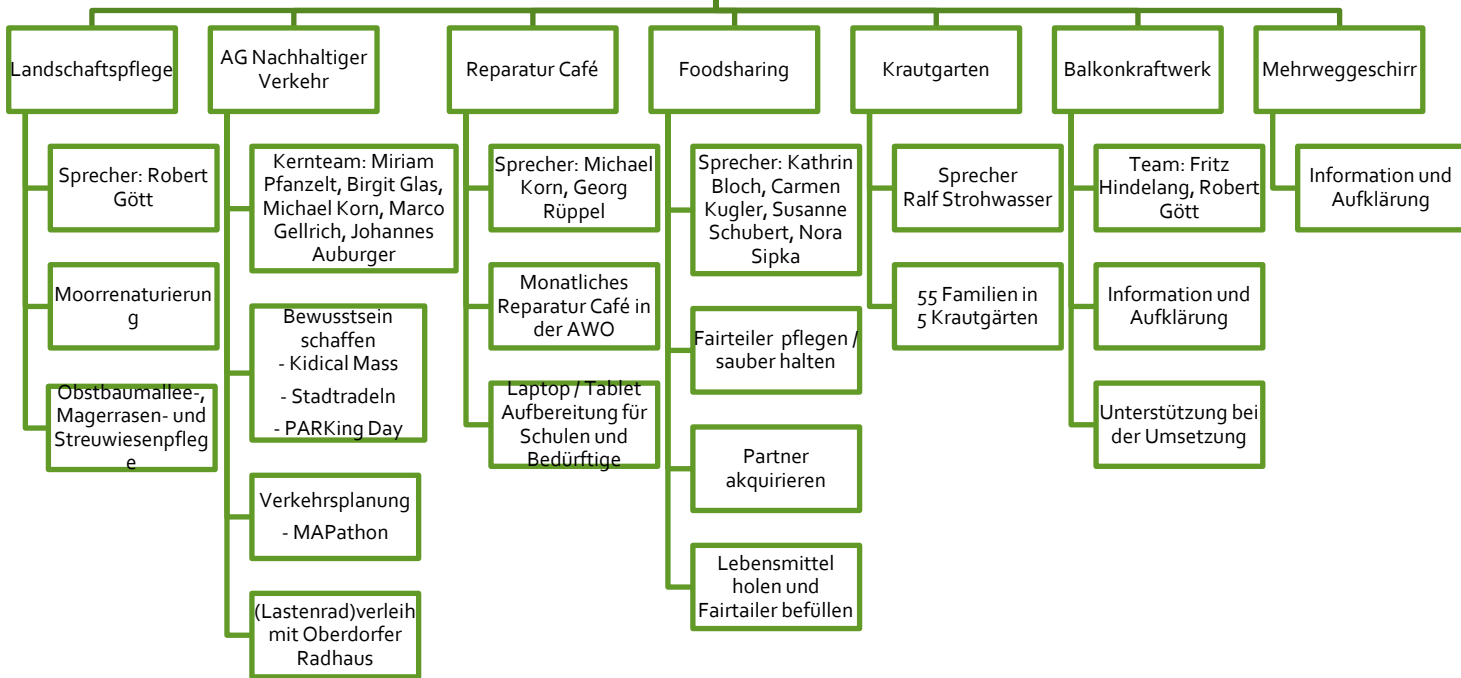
Landschaftspflege

Sprecher: Robert Gött

Moorrenaturierung

Obstbaumallee-, Magerrasen- und Streuwiesenpflege

AG Nachhaltiger Verkehr

Kernteam: Miriam Pfanzelt, Birgit Glas, Michael Korn, Marco Gellrich, Johannes Auburger

Bewusstsein schaffen
- Kidical Mass
- Stadtradeln
- PARKing Day

Verkehrsplanung
- MAPathon

(Lastenrad)verleih mit Oberdorfer Radhaus

Reparatur Café

Sprecher: Michael Korn, Georg Rüppel

Monatliches Reparatur Café in der AWO

Laptop / Tablet Aufbereitung für Schulen und Bedürftige

Foodsharing

Sprecher: Kathrin Bloch, Carmen Kugler, Susanne Schubert, Nora Sipka

Fairteiler pflegen / sauber halten

Partner akquirieren

Lebensmittel holen und Fairtailer befüllen

Krautgarten

Sprecher Ralf Strohwasser

55 Familien in 5 Krautgärten

Balkonkraftwerk

Team: Fritz Hindelang, Robert Gött

Information und Aufklärung

Unterstützung bei der Umsetzung

Mehrweggeschirr

Information und Aufklärung